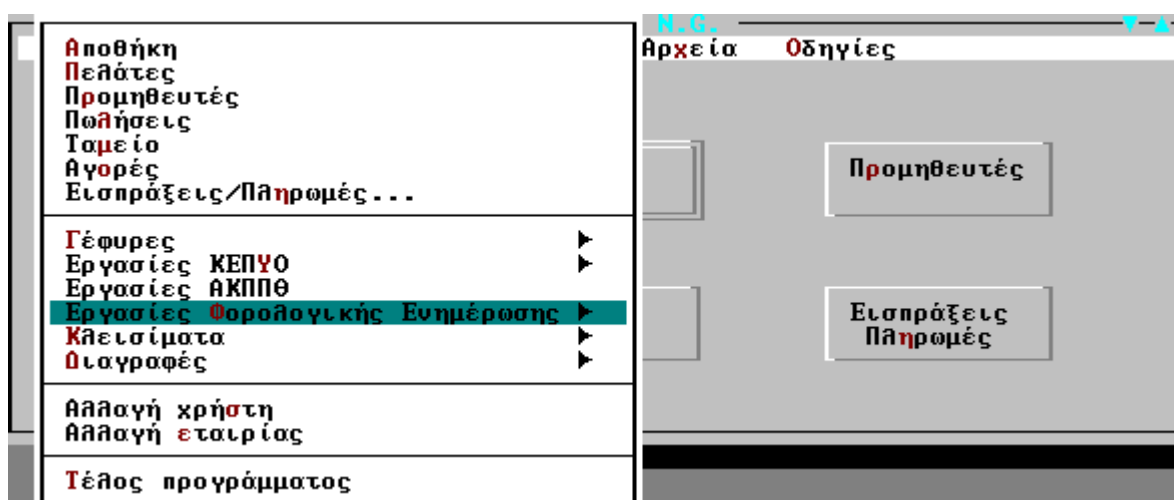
N.G.

Αρχεία Οδηγίες

Αποθήκη
Πελάτες
Προμηθευτές
Πωλήσεις
Ταμείο
Αγορές
Εισπράξεις/Πληρωμές...

Γέφυρες
Εργασίες ΚΕΠΥΟ
Εργασίες ΑΚΠΠΘ
Εργασίες Φορολογικής Ενημέρωσης
Κλεισίματα
Διαγραφές

Αλλαγή χρήστη
Αλλαγή εταιρίας

Τέλος προγράμματος

Προμηθευτές

Εισπράξεις
Πληρωμές